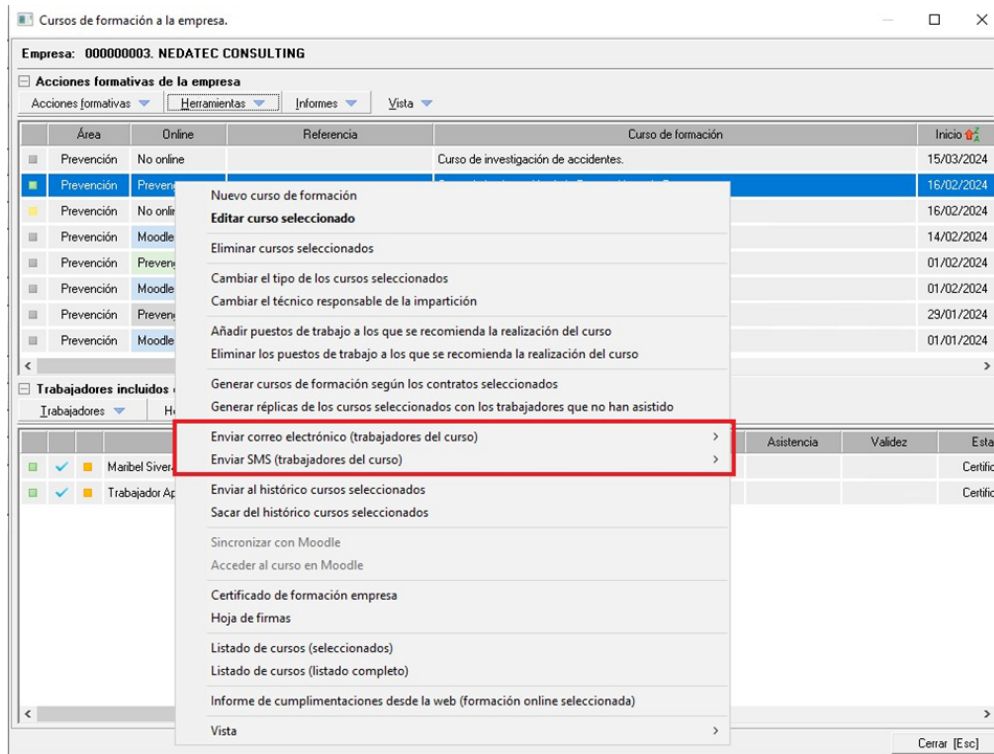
Cursos de formación a la empresa.

Empresa: 000000003. NEDATEC CONSULTING

Acciones formativas de la empresa

Acciones formativas | Herramientas | Informes | Vista

| | Área | Online | Referencia | Curso de formación | Inicio |
|---|---|---|---|---|---|
| | Prevención | No online | | Curso de investigación de accidentes. | 15/03/2024 |
| | Prevención | Preven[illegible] | | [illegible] | 16/02/2024 |
| | Prevención | No onli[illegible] | | | 16/02/2024 |
| | Prevención | Moodle | | | 14/02/2024 |
| | Prevención | Preven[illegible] | | | 01/02/2024 |
| | Prevención | Moodle | | | 01/02/2024 |
| | Prevención | Preven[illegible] | | | 29/01/2024 |
| | Prevención | Moodle | | | 01/01/2024 |

Trabajadores incluidos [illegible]

Trabajadores | H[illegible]

| | | | | Asistencia | Validez | Esta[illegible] |
|---|---|---|---|---|---|---|
| | ✓ | | Maribel Siver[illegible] | | | Certific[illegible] |
| | ✓ | | Trabajador Ap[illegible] | | | Certific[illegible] |

Nuevo curso de formación
Editar curso seleccionado
Eliminar cursos seleccionados
Cambiar el tipo de los cursos seleccionados
Cambiar el técnico responsable de la impartición
Añadir puestos de trabajo a los que se recomienda la realización del curso
Eliminar los puestos de trabajo a los que se recomienda la realización del curso
Generar cursos de formación según los contratos seleccionados
Generar réplicas de los cursos seleccionados con los trabajadores que no han asistido
Enviar correo electrónico (trabajadores del curso) >
Enviar SMS (trabajadores del curso) >
Enviar al histórico cursos seleccionados
Sacar del histórico cursos seleccionados
Sincronizar con Moodle
Acceder al curso en Moodle
Certificado de formación empresa
Hoja de firmas
Listado de cursos (seleccionados)
Listado de cursos (listado completo)
Informe de cumplimentaciones desde la web (formación online seleccionada)
Vista >

Cerrar [Esc]